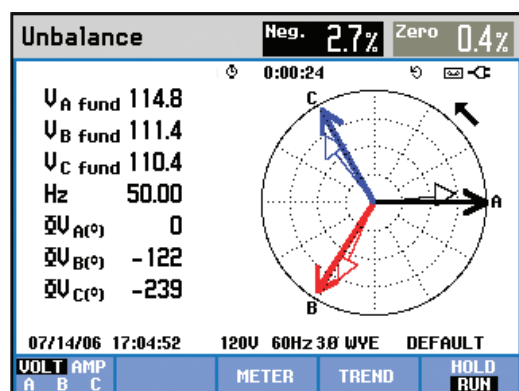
Unbalance Neg. 2.7% Zero 0.4%

0:00:24

$V_{A\ fund}$ 114.8
$V_{B\ fund}$ 111.4
$V_{C\ fund}$ 110.4
Hz 50.00
$\Phi V_{A(°)}$ 0
$\Phi V_{B(°)}$ -122
$\Phi V_{C(°)}$ -239

C
A
B

07/14/06 17:04:52 120V 60Hz 3Ø WYE DEFAULT

VOLT AMP
A B C
METER
TREND
HOLD
RUN